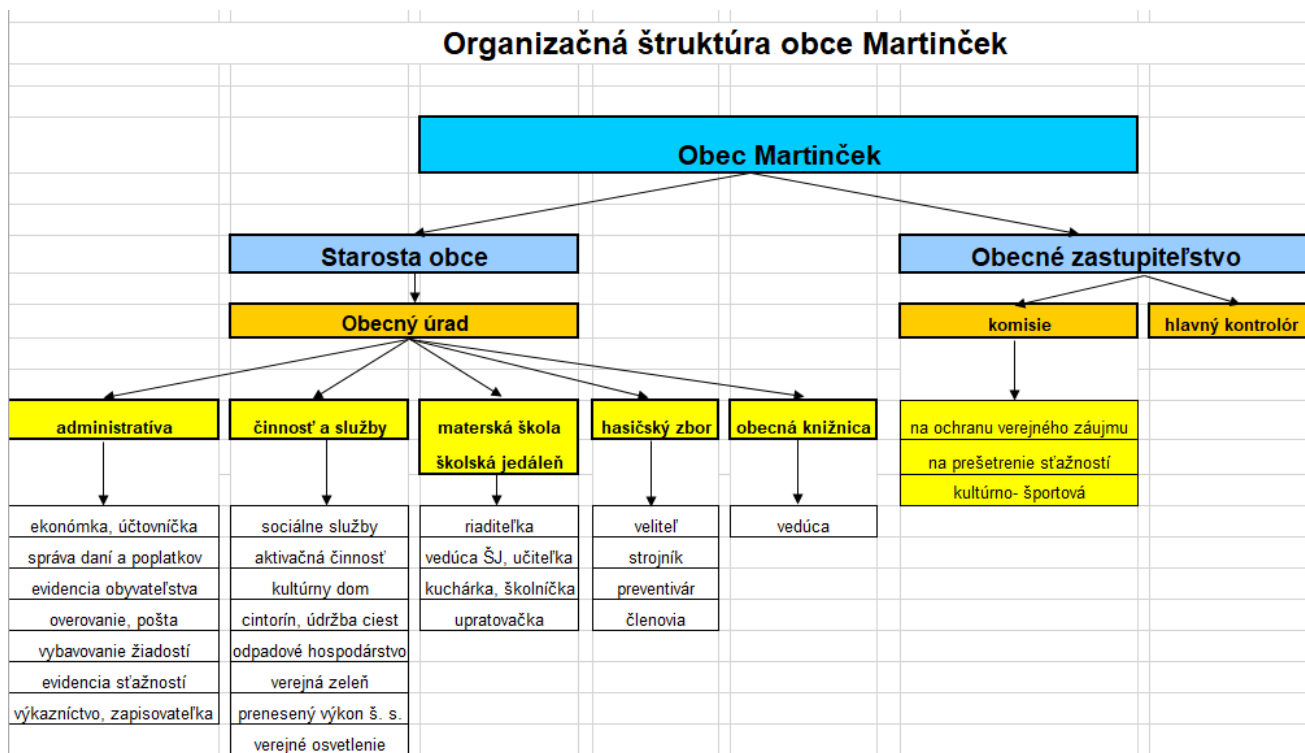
Organizačná štruktúra obce Martinček

Obec Martinček

Starosta obce

Obecné zastupiteľstvo

Obecný úrad

komisie

hlavný kontrolór

administratíva

ekonómka, účtovníčka
správa daní a poplatkov
evidencia obyvateľstva
overovanie, pošta
vybavovanie žiadostí
evidencia sťažností
výkazníctvo, zapisovateľka

činnosť a služby

sociálne služby
aktivačná činnosť
kultúrny dom
cintorín, údržba ciest
odpadové hospodárstvo
verejná zeleň
prenesený výkon š. s.
verejné osvetlenie

materská škola
školská jedáleň

riaditeľka
vedúca ŠJ, učiteľka
kuchárka, školníčka
upratovačka

hasičský zbor

veliteľ
strojník
preventivár
členovia

obecná knižnica

vedúca

na ochranu verejného záujmu
na prešetrenie sťažností
kultúrno- športová